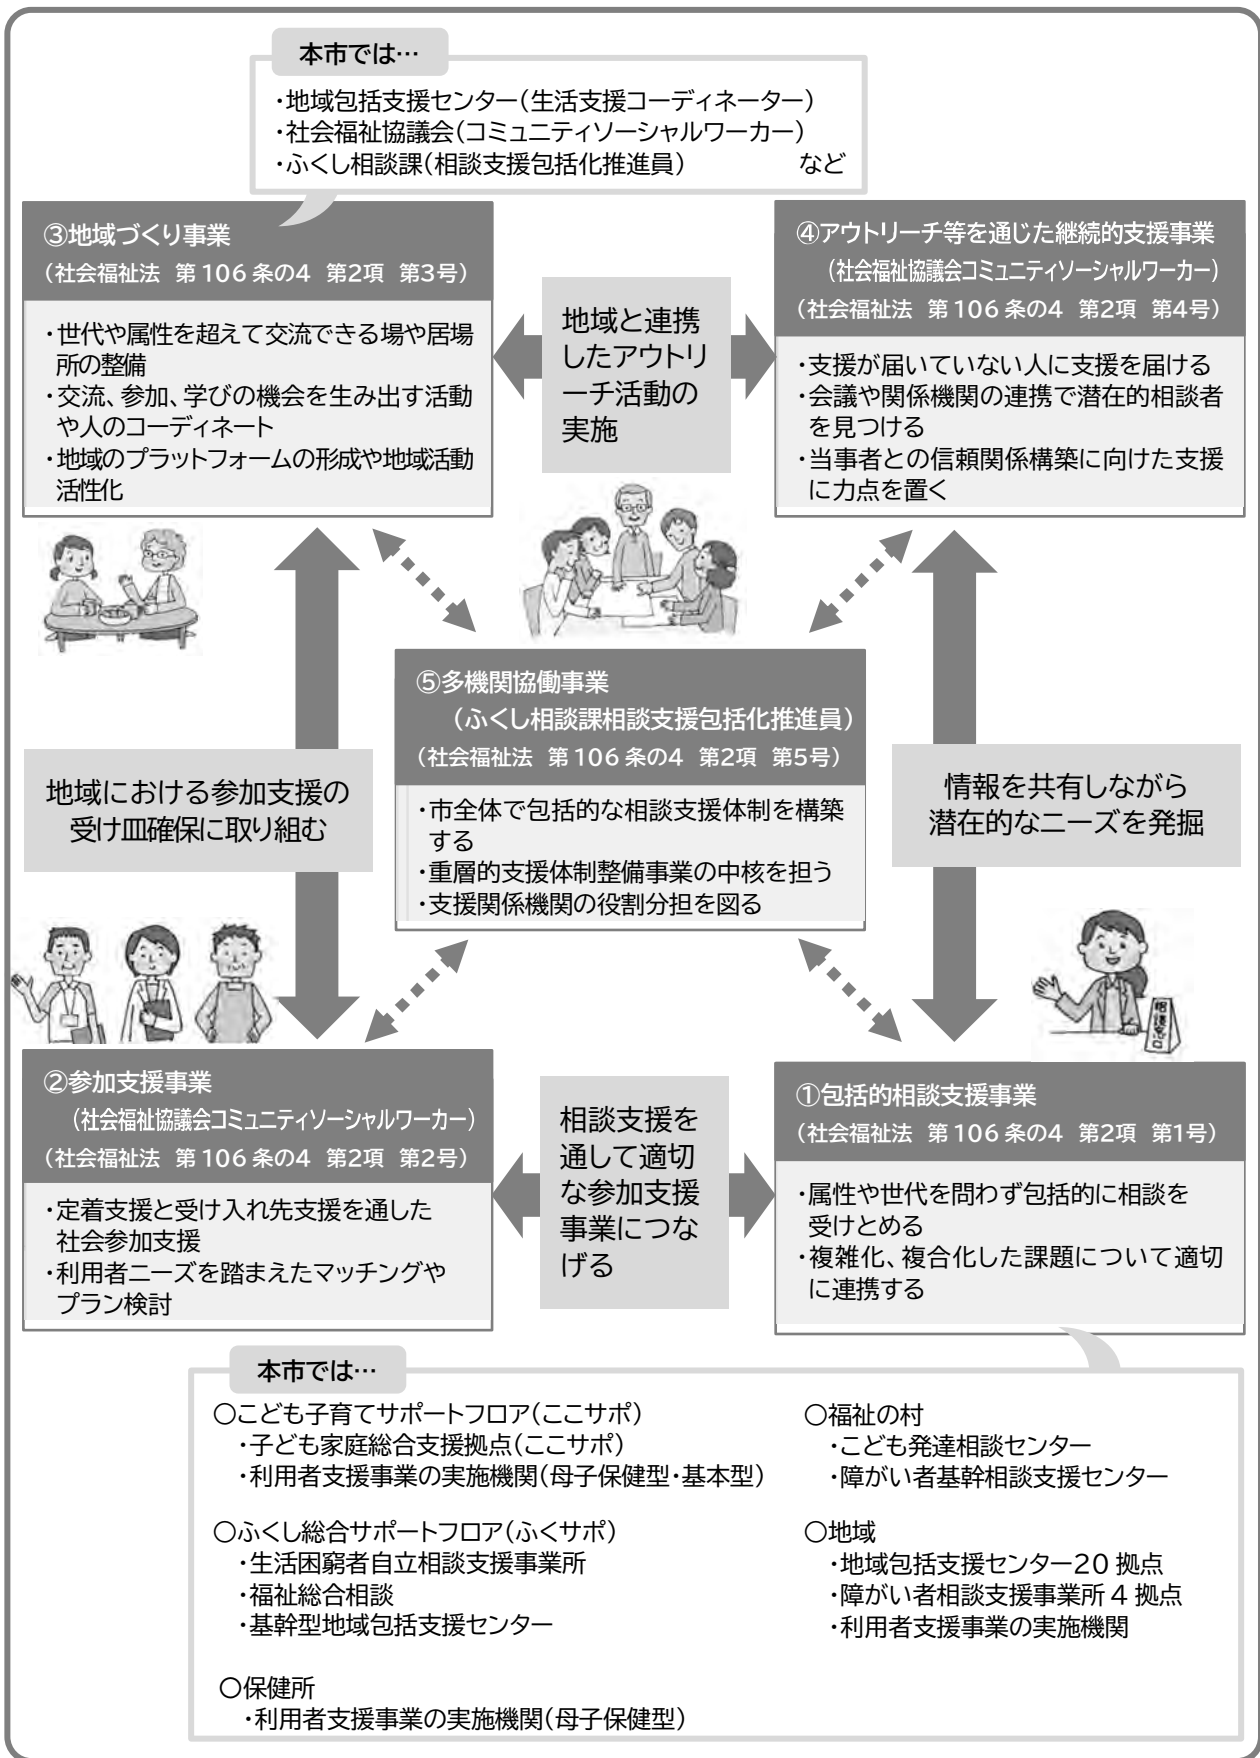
本市では…

・地域包括支援センター（生活支援コーディネーター）
・社会福祉協議会（コミュニティソーシャルワーカー）
・ふくし相談課（相談支援包括化推進員）　など

③地域づくり事業
（社会福祉法　第106条の4　第2項　第3号）

・世代や属性を超えて交流できる場や居場所の整備
・交流、参加、学びの機会を生み出す活動や人のコーディネート
・地域のプラットフォームの形成や地域活動活性化

地域と連携したアウトリーチ活動の実施

④アウトリーチ等を通じた継続的支援事業
（社会福祉協議会コミュニティソーシャルワーカー）
（社会福祉法　第106条の4　第2項　第4号）

・支援が届いていない人に支援を届ける
・会議や関係機関の連携で潜在的相談者を見つける
・当事者との信頼関係構築に向けた支援に力点を置く

地域における参加支援の受け皿確保に取り組む

⑤多機関協働事業
（ふくし相談課相談支援包括化推進員）
（社会福祉法　第106条の4　第2項　第5号）

・市全体で包括的な相談支援体制を構築する
・重層的支援体制整備事業の中核を担う
・支援関係機関の役割分担を図る

情報を共有しながら潜在的なニーズを発掘

②参加支援事業
（社会福祉協議会コミュニティソーシャルワーカー）
（社会福祉法　第106条の4　第2項　第2号）

・定着支援と受け入れ先支援を通した社会参加支援
・利用者ニーズを踏まえたマッチングやプラン検討

相談支援を通して適切な参加支援事業につなげる

①包括的相談支援事業
（社会福祉法　第106条の4　第2項　第1号）

・属性や世代を問わず包括的に相談を受けとめる
・複雑化、複合化した課題について適切に連携する

本市では…

○こども子育てサポートフロア（ここサポ）
・子ども家庭総合支援拠点（ここサポ）
・利用者支援事業の実施機関（母子保健型・基本型）

○ふくし総合サポートフロア（ふくサポ）
・生活困窮者自立相談支援事業所
・福祉総合相談
・基幹型地域包括支援センター

○保健所
・利用者支援事業の実施機関（母子保健型）

○福祉の村
・こども発達相談センター
・障がい者基幹相談支援センター

○地域
・地域包括支援センター20拠点
・障がい者相談支援事業所4拠点
・利用者支援事業の実施機関